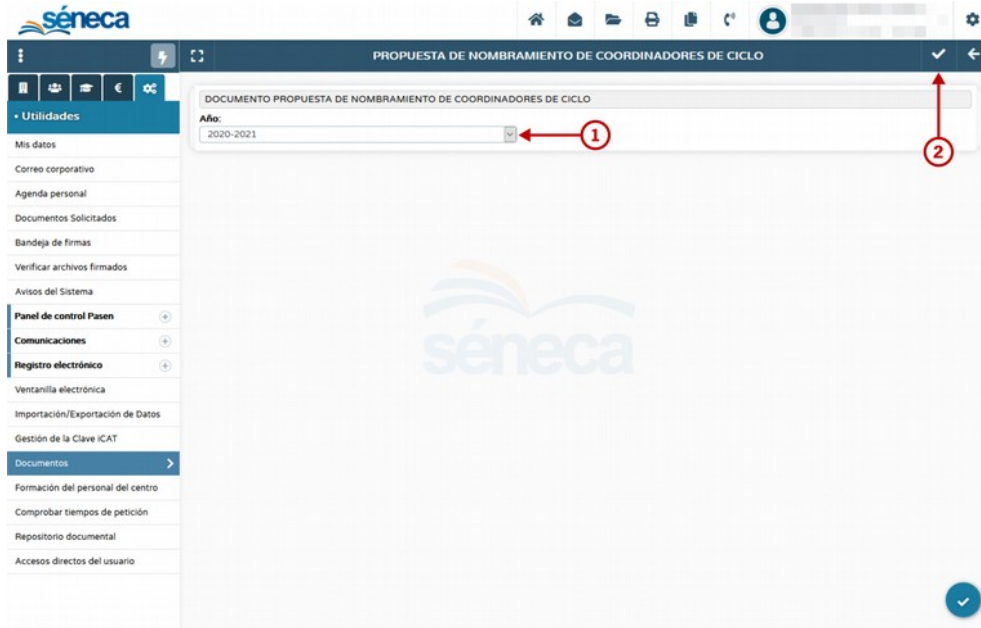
séneca

PROPUESTA DE NOMBRAMIENTO DE COORDINADORES DE CICLO

• Utilidades

Mis datos
Correo corporativo
Agenda personal
Documentos Solicitados
Bandeja de firmas
Verificar archivos firmados
Avisos del Sistema
Panel de control Pasen
Comunicaciones
Registro electrónico
Ventanilla electrónica
Importación/Exportación de Datos
Gestión de la Clave iCAT
Documentos
Formación del personal del centro
Comprobar tiempos de petición
Repositorio documental
Accesos directos del usuario

DOCUMENTO PROPUESTA DE NOMBRAMIENTO DE COORDINADORES DE CICLO
Año:
2020-2021

1

2

séneca